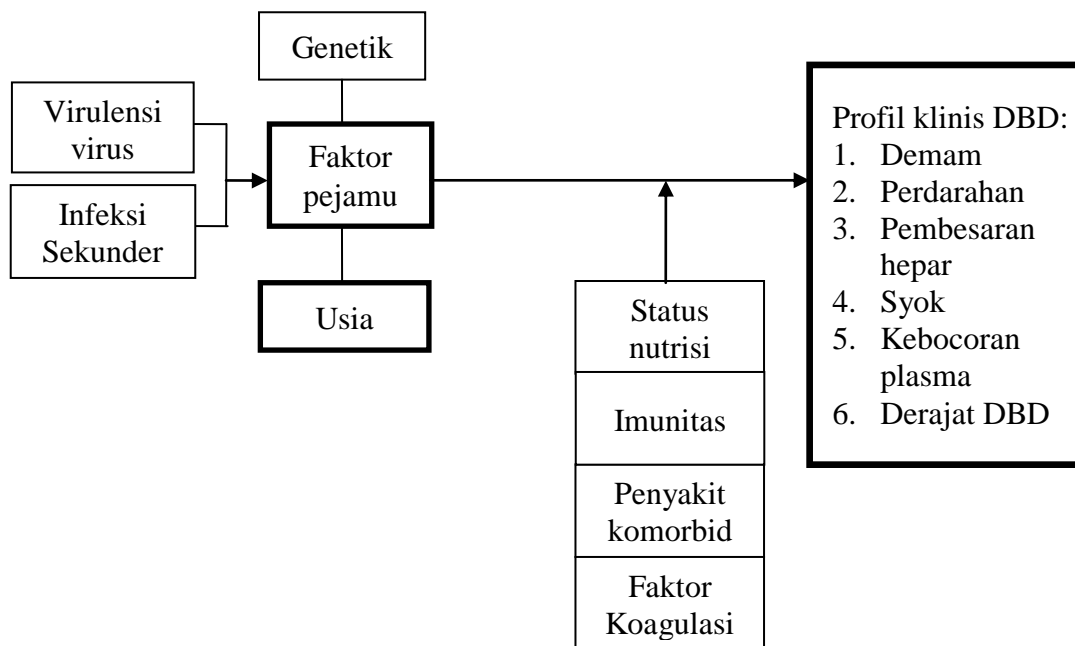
Genetik

Virulensi virus

Infeksi Sekunder

Faktor pejamu

Usia

Status nutrisi

Imunitas

Penyakit komorbid

Faktor Koagulasi

Profil klinis DBD:
1. Demam
2. Perdarahan
3. Pembesaran hepar
4. Syok
5. Kebocoran plasma
6. Derajat DBD